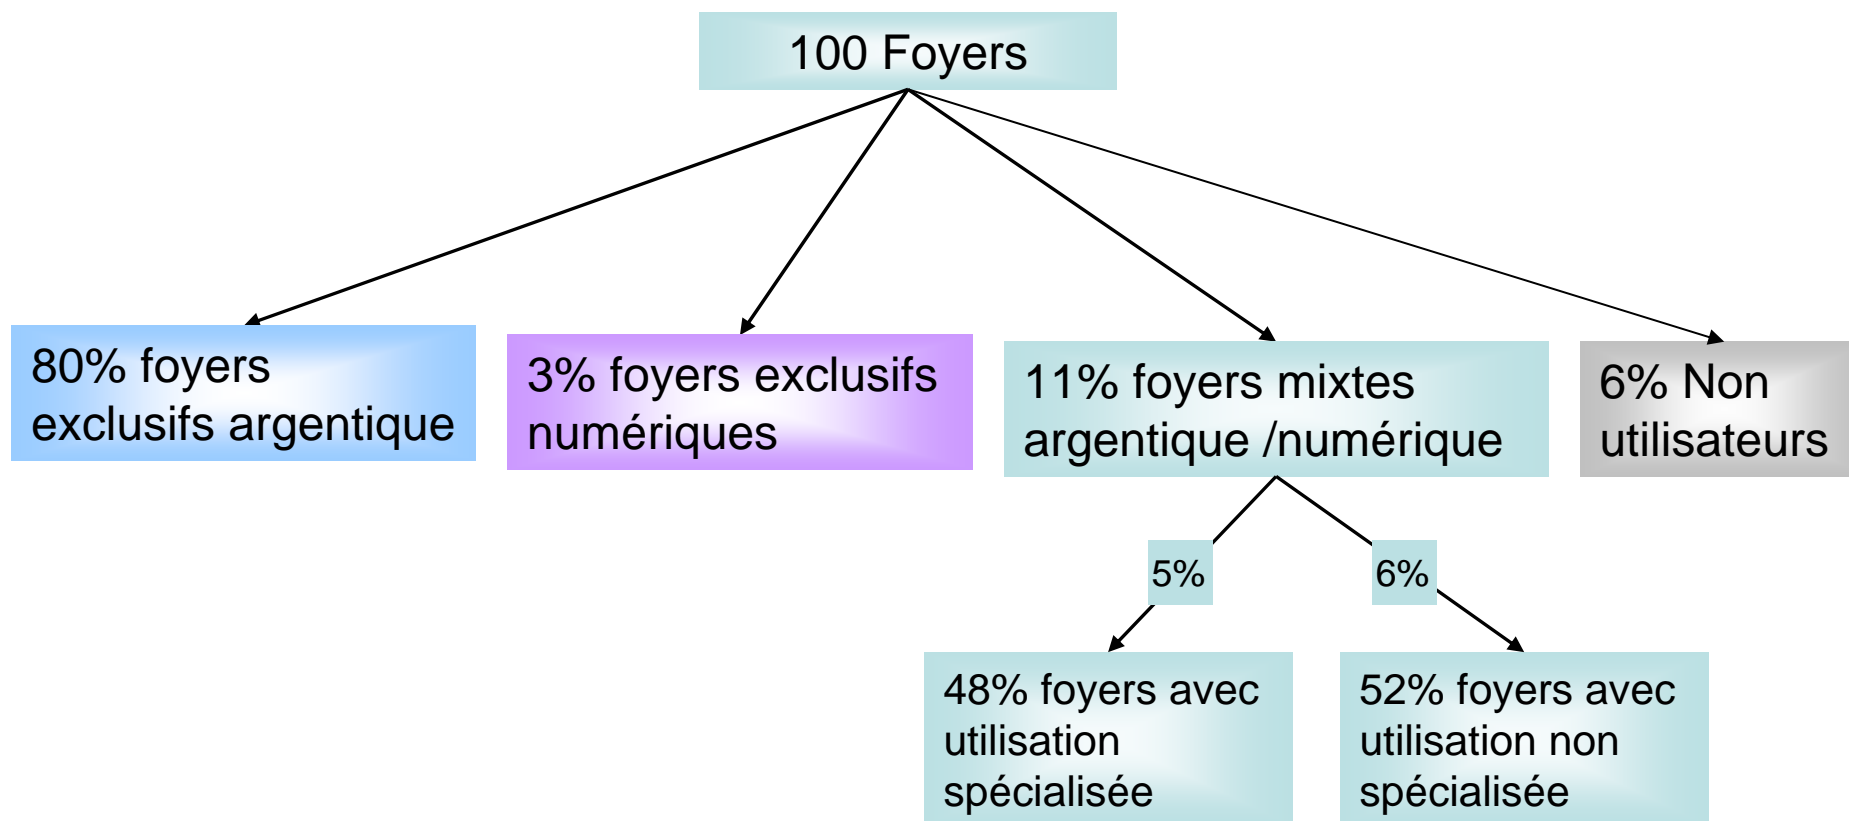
100 Foyers

80% foyers exclusifs argentique

3% foyers exclusifs numériques

11% foyers mixtes argentique /numérique

6% Non utilisateurs

5%

6%

48% foyers avec utilisation spécialisée

52% foyers avec utilisation non spécialisée